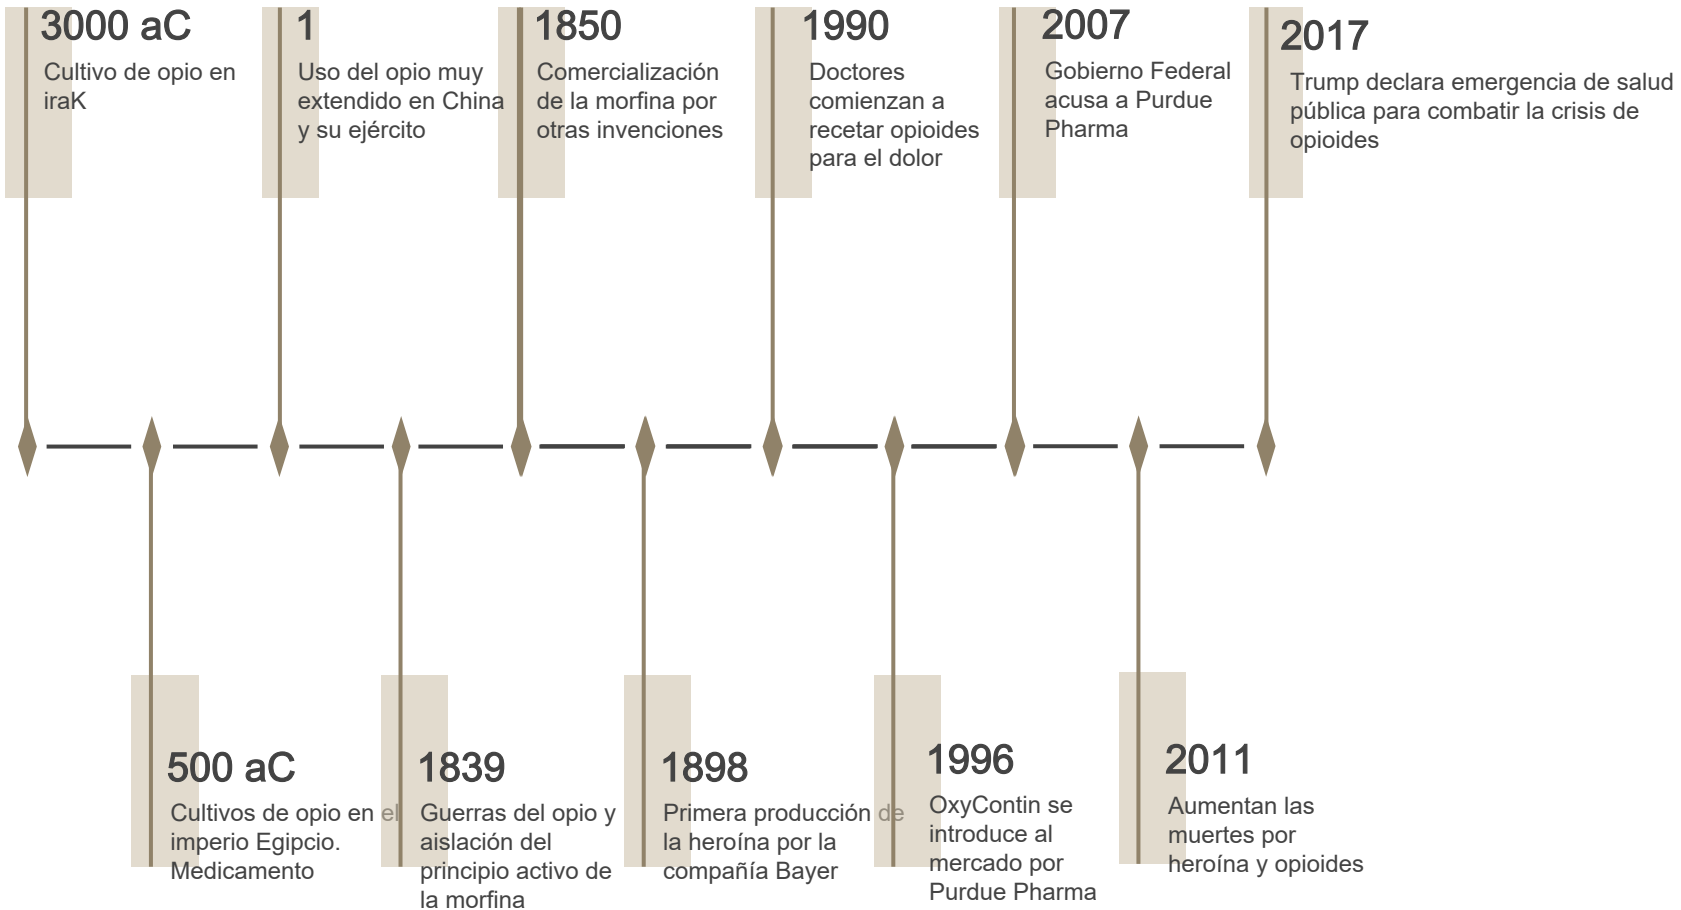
3000 aC
Cultivo de opio en iraK

1
Uso del opio muy extendido en China y su ejército

1850
Comercialización de la morfina por otras invenciones

1990
Doctores comienzan a recetar opioides para el dolor

2007
Gobierno Federal acusa a Purdue Pharma

2017
Trump declara emergencia de salud pública para combatir la crisis de opioides

500 aC
Cultivos de opio en el imperio Egipcio. Medicamento

1839
Guerras del opio y aislación del principio activo de la morfina

1898
Primera producción de la heroína por la compañía Bayer

1996
OxyContin se introduce al mercado por Purdue Pharma

2011
Aumentan las muertes por heroína y opioides